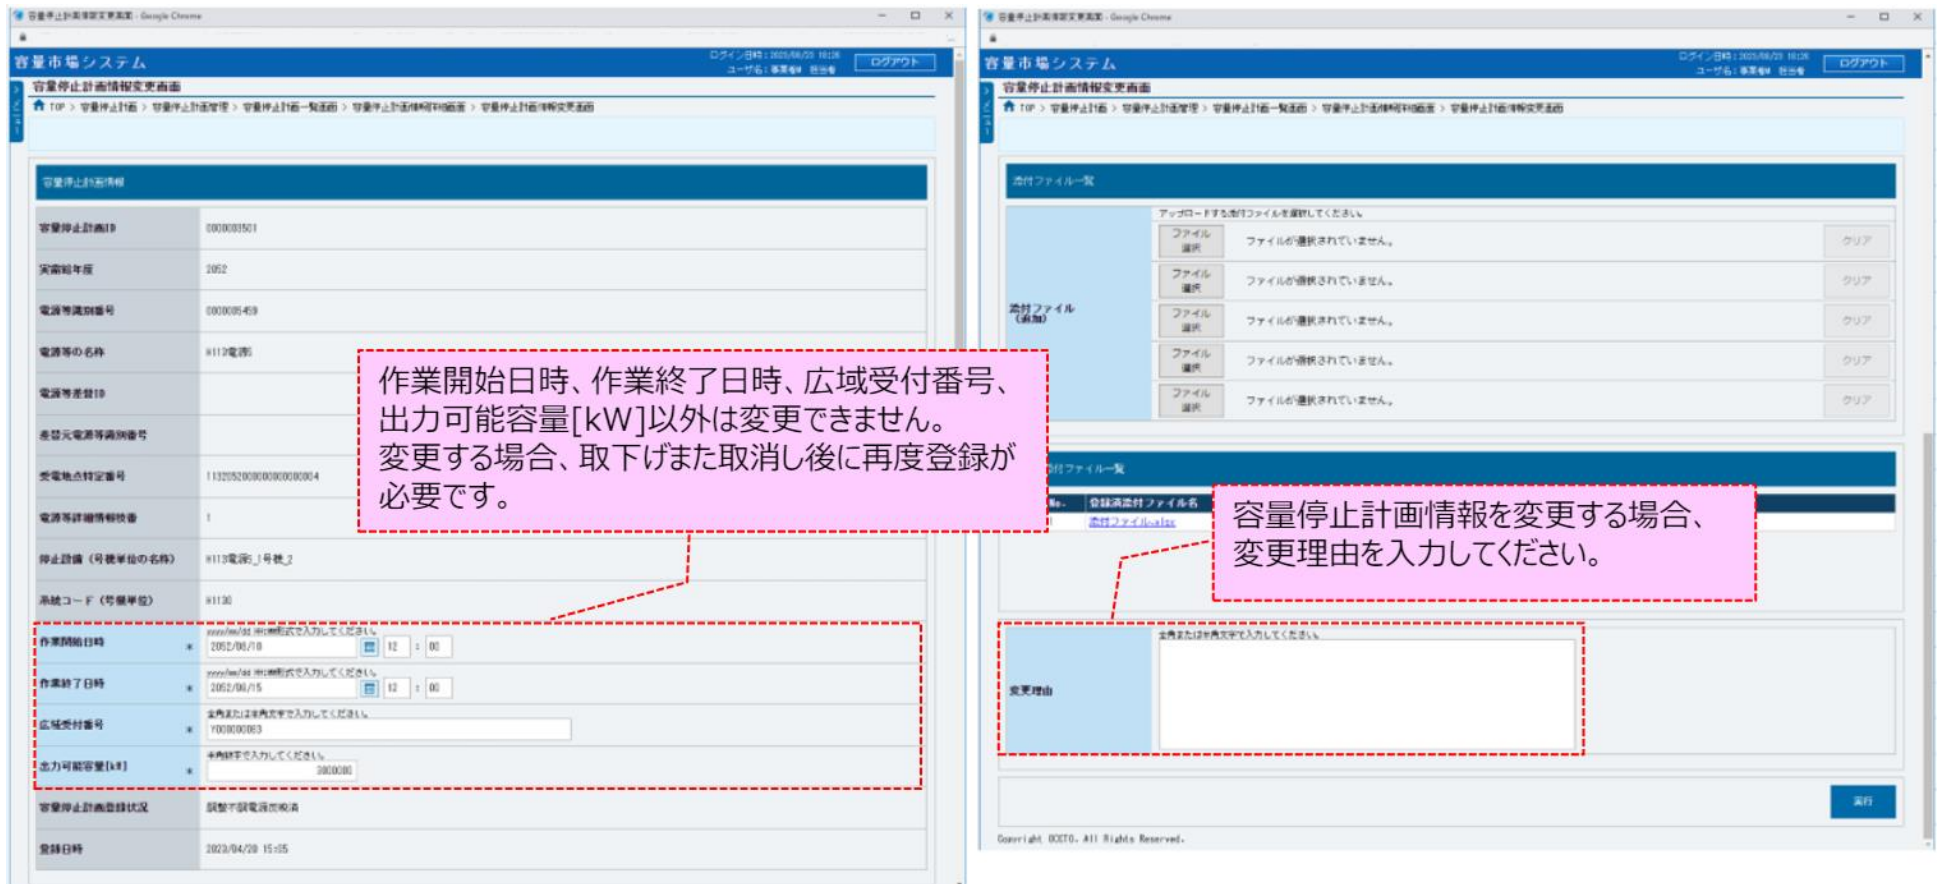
容量停止計画情報変更画面 - Google Chrome

容量市場システム

ログイン日時：2025/06/23 10:26
ユーザ名：事業者 担当者

ログアウト

容量停止計画情報変更画面

TOP > 容量停止計画 > 容量停止計画管理 > 容量停止計画一覧画面 > 容量停止計画情報詳細画面 > 容量停止計画情報変更画面

容量停止計画情報

| | |
|---|---|
| 容量停止計画ID | 0000003501 |
| 実需給年度 | 2052 |
| 電源等識別番号 | 0000005459 |
| 電源等の名称 | H113電源 |
| 電源等差替ID | |
| 差替元電源等識別番号 | |
| 受電地点特定番号 | 1132052000000000000004 |
| 電源等詳細情報枝番 | 1 |
| 停止設備（号機単位の名称） | H113電源_1号機_2 |
| 系統コード（号機単位） | H1130 |
| 作業開始日時 * | yyyy/mm/dd hh:mm形式で入力してください。 2052/06/10 12 : 00 |
| 作業終了日時 * | yyyy/mm/dd hh:mm形式で入力してください。 2052/06/15 12 : 00 |
| 広域受付番号 * | 全角または半角文字で入力してください。 Y000000083 |
| 出力可能容量[kW] * | 半角数字で入力してください。 3000000 |
| 容量停止計画登録状況 | 調整不調電源登録済 |
| 登録日時 | 2023/04/20 15:55 |

作業開始日時、作業終了日時、広域受付番号、出力可能容量[kW]以外は変更できません。
変更する場合、取下げまた取消し後に再度登録が必要です。

容量停止計画情報変更画面 - Google Chrome

容量市場システム

ログイン日時：2025/06/23 10:26
ユーザ名：事業者 担当者

ログアウト

容量停止計画情報変更画面

TOP > 容量停止計画 > 容量停止計画管理 > 容量停止計画一覧画面 > 容量停止計画情報詳細画面 > 容量停止計画情報変更画面

添付ファイル一覧

添付ファイル（追加）

アップロードする添付ファイルを選択してください。

ファイル選択 ファイルが選択されていません。 クリア
ファイル選択 ファイルが選択されていません。 クリア
ファイル選択 ファイルが選択されていません。 クリア
ファイル選択 ファイルが選択されていません。 クリア
ファイル選択 ファイルが選択されていません。 クリア

添付ファイル一覧

No. 登録済添付ファイル名
1 添付ファイル.xlsx

容量停止計画情報を変更する場合、変更理由を入力してください。

変更理由

全角または半角文字で入力してください。

実行

Copyright OCCTO. All Rights Reserved.